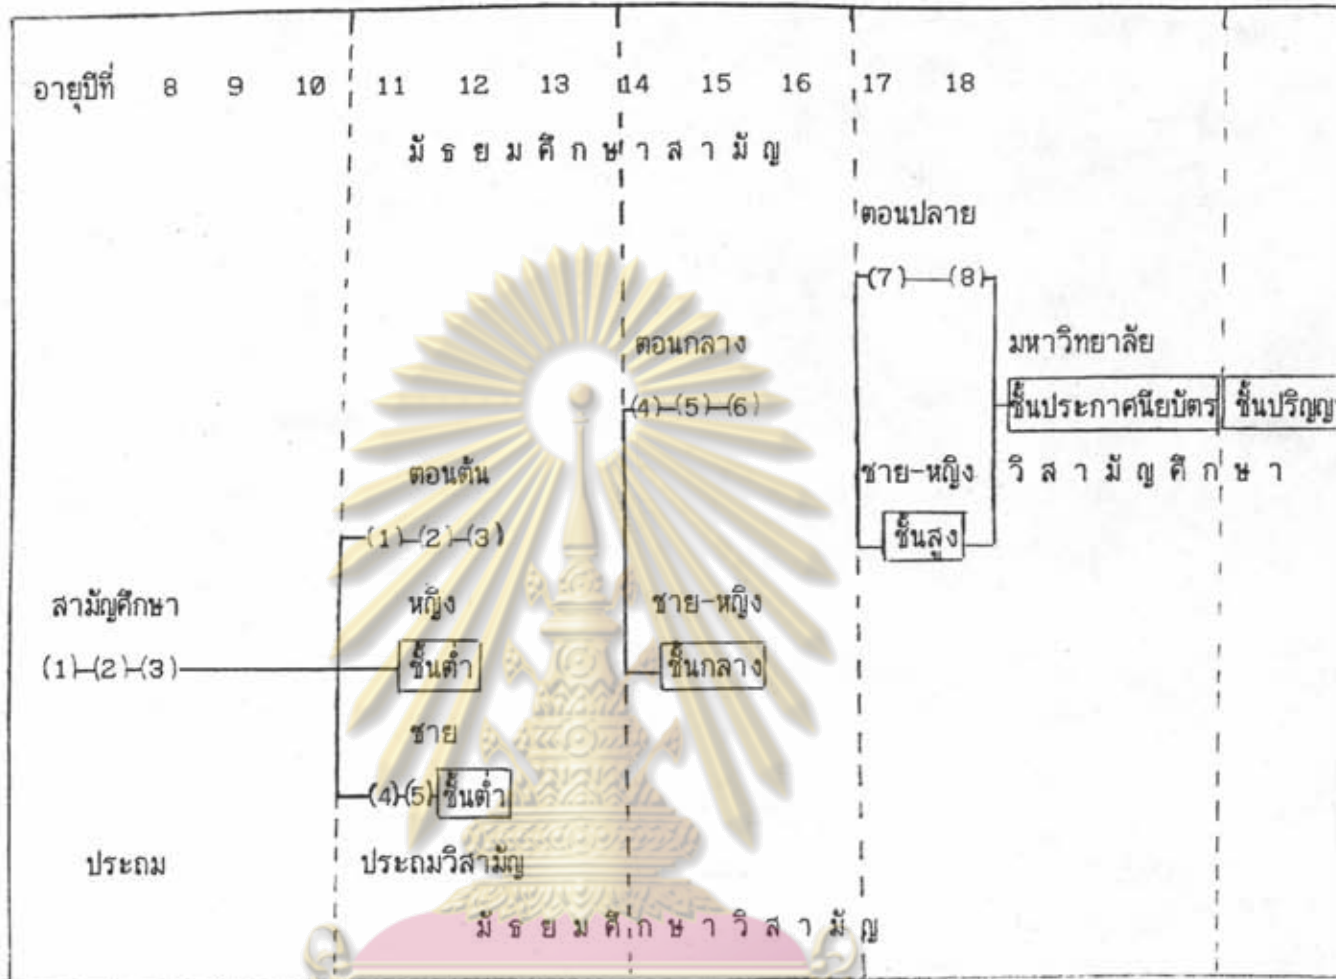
อายุปีที่ 8 9 10 11 12 13 14 15 16 17 18

มัธยมศึกษาสามัญ

ตอนปลาย

(7)—(8)

ตอนกลาง

มหาวิทยาลัย

(4)—(5)—(6)

ชั้นประกาศนียบัตร ชั้นปริญ

ตอนต้น

ชาย-หญิง วิสามัญศึกษา

(1)—(2)—(3)

ชั้นสูง

สามัญศึกษา

หญิง

ชาย-หญิง

(1)—(2)—(3)

ชั้นต่ำ

ชั้นกลาง

ชาย

(4)—(5) ชั้นต่ำ

ประถม

ประถมวิสามัญ

มัธยมศึกษาวิสามัญ